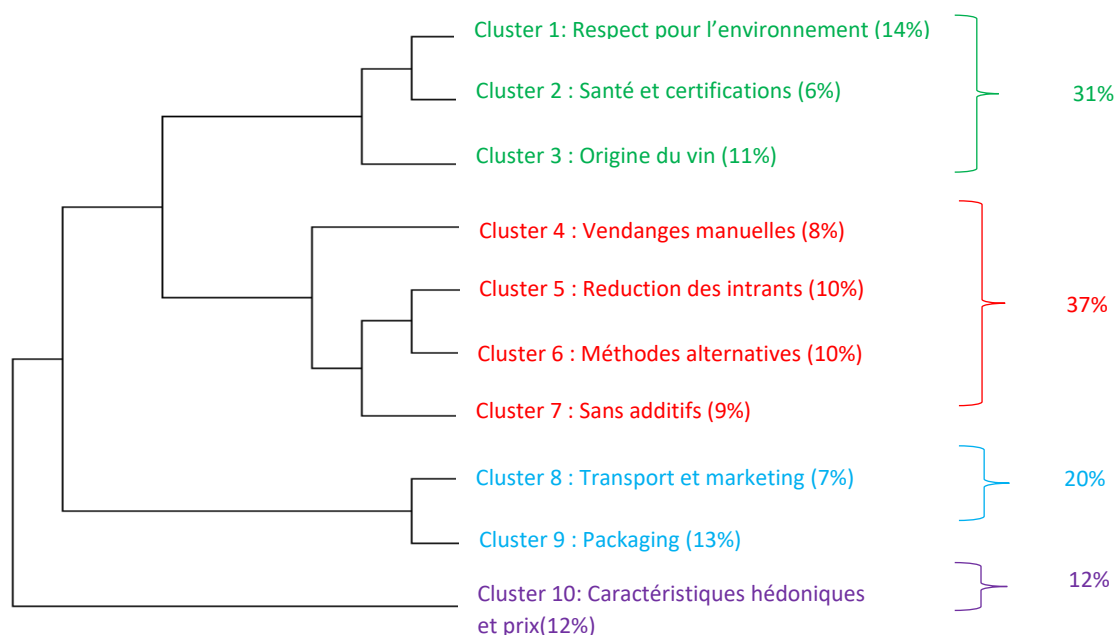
Cluster 1: Respect pour l’environnement (14%)

Cluster 2 : Santé et certifications (6%)

Cluster 3 : Origine du vin (11%)

31%

Cluster 4 : Vendanges manuelles (8%)

Cluster 5 : Reduction des intrants (10%)

Cluster 6 : Méthodes alternatives (10%)

Cluster 7 : Sans additifs (9%)

37%

Cluster 8 : Transport et marketing (7%)

Cluster 9 : Packaging (13%)

20%

Cluster 10: Caractéristiques hédoniques et prix(12%)

12%